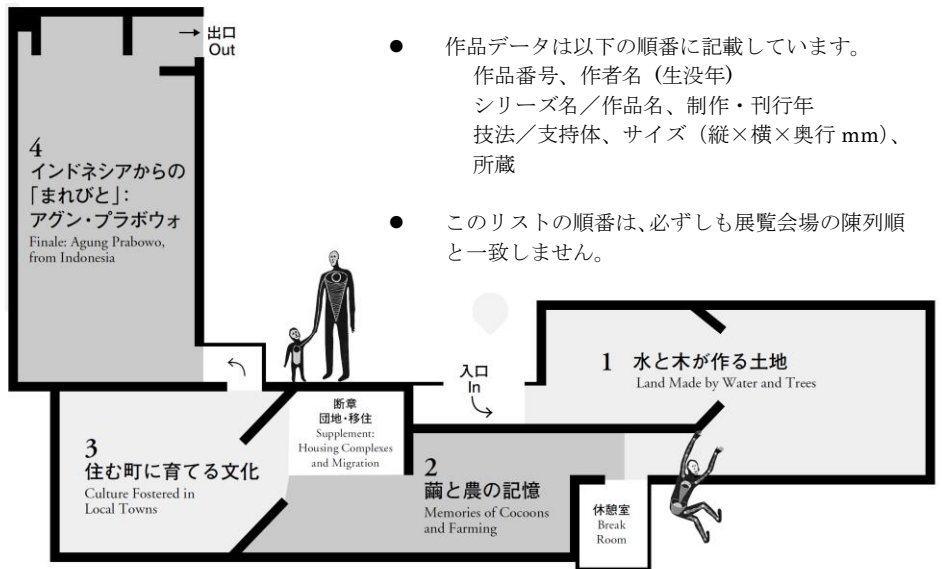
→ 出口
Out

4
インドネシアからの「まれびと」:
アグン・プラボウォ
Finale: Agung Prabowo, from Indonesia

● 作品データは以下の順番に記載しています。
作品番号、作者名（生没年）
シリーズ名／作品名、制作・刊行年
技法／支持体、サイズ（縦×横×奥行 mm）、所蔵

● このリストの順番は、必ずしも展覧会場の陳列順と一致しません。

入口
In

1 水と木が作る土地
Land Made by Water and Trees

断章
団地・移住
Supplement: Housing Complexes and Migration

3
住む町に育てる文化
Culture Fostered in Local Towns

2
繭と農の記憶
Memories of Cocoons and Farming

休憩室
Break Room